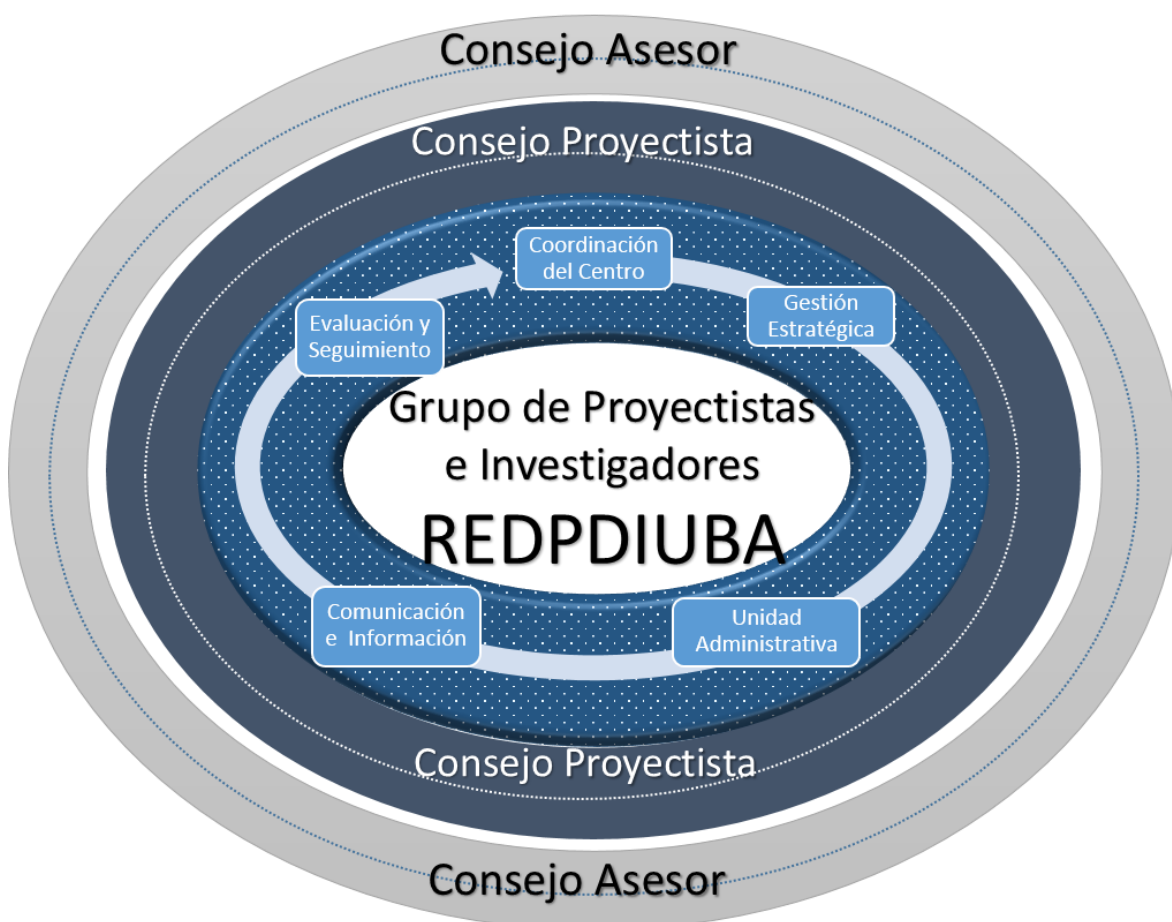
Consejo Asesor

Consejo Proyectista

Coordinación del Centro

Gestión Estratégica

Evaluación y Seguimiento

Grupo de Proyectistas e Investigadores

REDPDIUBA

Comunicación e Información

Unidad Administrativa

Consejo Proyectista

Consejo Asesor